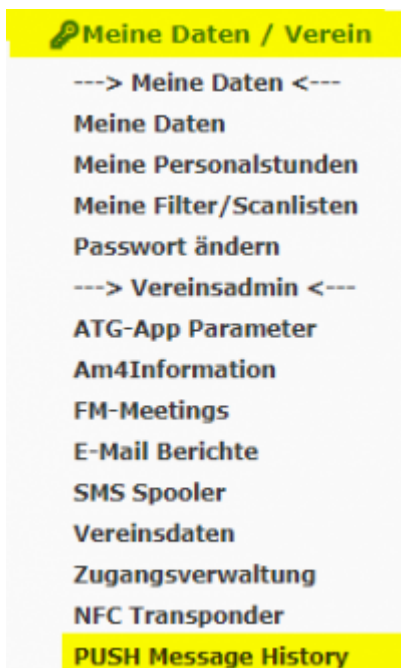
Meine Daten / Verein

---> Meine Daten <---

Meine Daten

Meine Personalstunden

Meine Filter/Scanlisten

Passwort ändern

---> Vereinsadmin <---

ATG-App Parameter

Am4Information

FM-Meetings

E-Mail Berichte

SMS Spooler

Vereinsdaten

Zugangsverwaltung

NFC Transponder

PUSH Message History